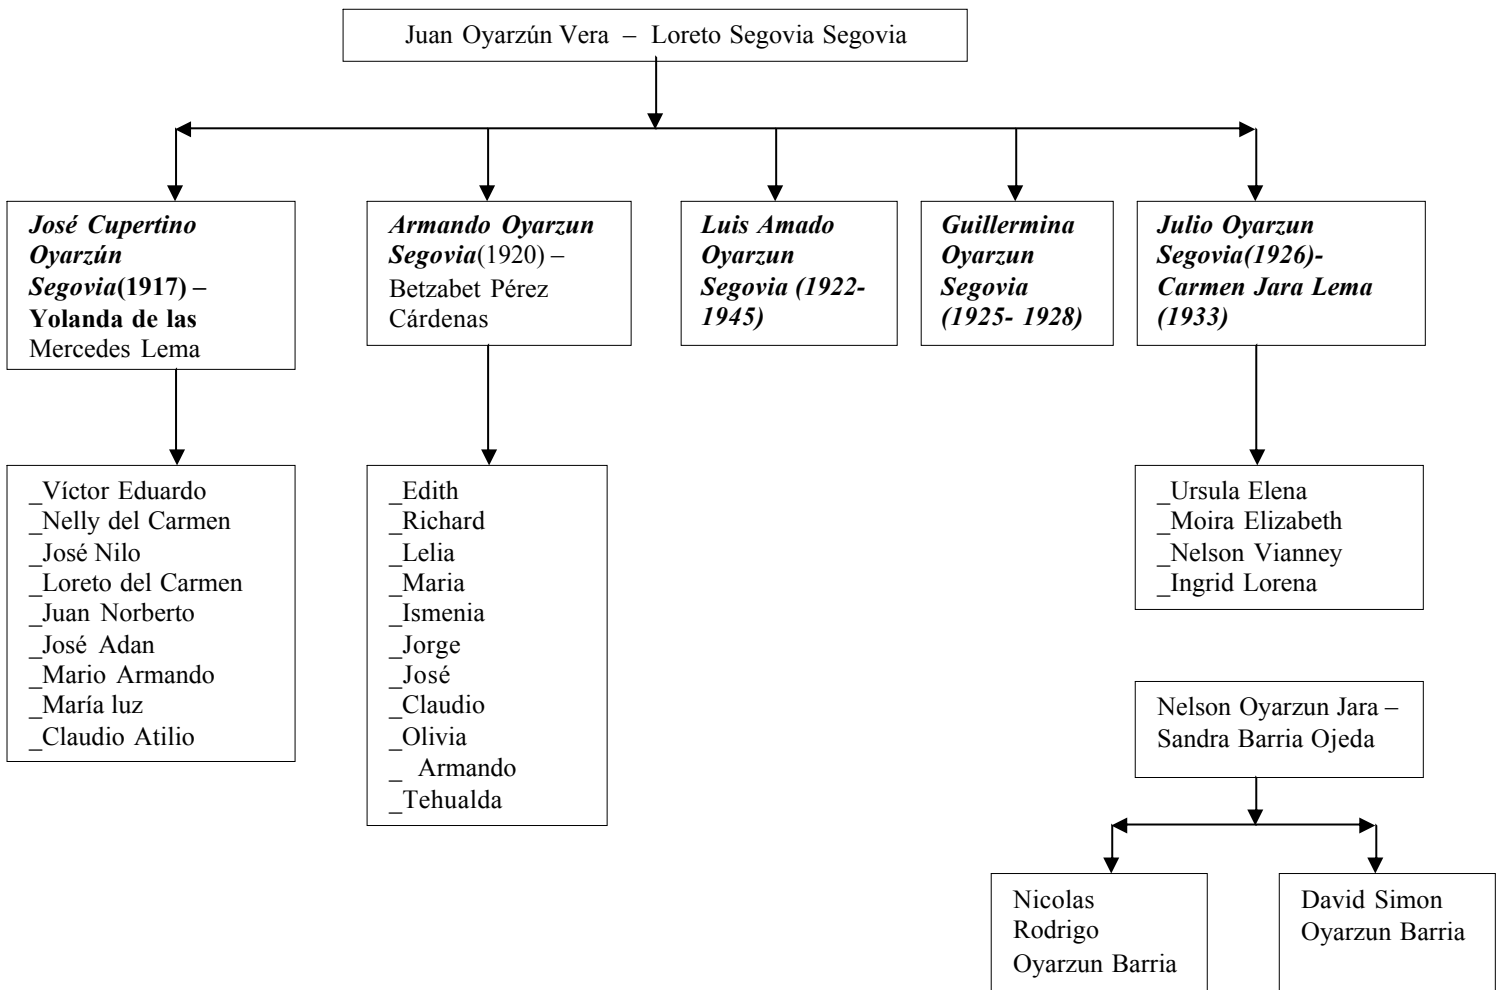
Juan Oyarzún Vera – Loreto Segovia Segovia

José Cupertino Oyarzún Segovia(1917) – Yolanda de las Mercedes Lema

Armando Oyarzun Segovia(1920) – Betzabet Pérez Cárdenas

Luis Amado Oyarzun Segovia (1922-1945)

Guillermina Oyarzun Segovia (1925- 1928)

Julio Oyarzun Segovia(1926)- Carmen Jara Lema (1933)

_Víctor Eduardo
_Nelly del Carmen
_José Nilo
_Loreto del Carmen
_Juan Norberto
_José Adan
_Mario Armando
_María luz
_Claudio Atilio

_Edith
_Richard
_Lelia
_Maria
_Ismenia
_Jorge
_José
_Claudio
_Olivia
_ Armando
_Tehualda

_Ursula Elena
_Moira Elizabeth
_Nelson Vianney
_Ingrid Lorena

Nelson Oyarzun Jara – Sandra Barria Ojeda

Nicolas Rodrigo Oyarzun Barria

David Simon Oyarzun Barria